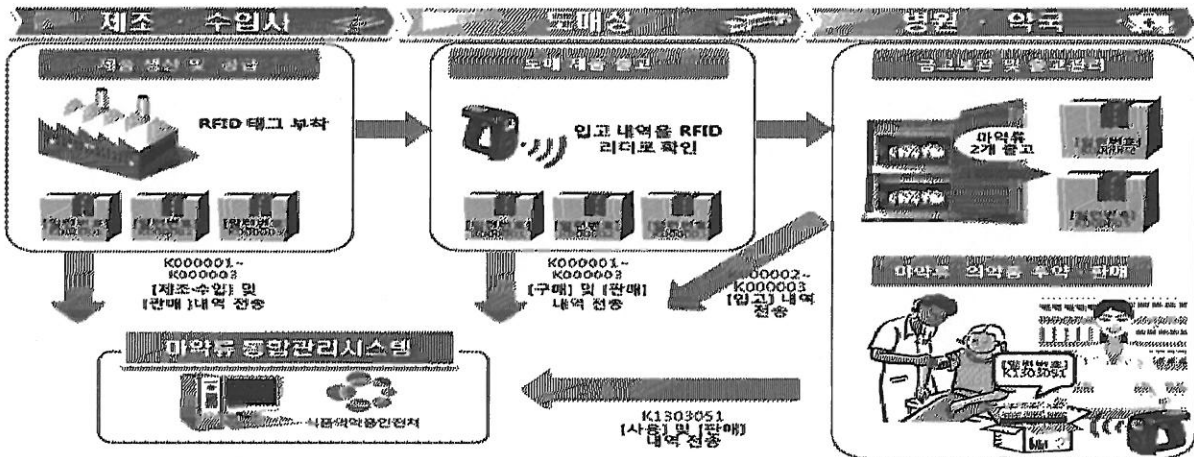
제조 · 수입사

도매상

병원 · 약국

제품 생산 및 공급

RFID 태그 부착

도매 제품 출고

입고 내역을 RFID 리더로 확인

금고보관 및 출고관리

마약류 2개 출고

마약류 의약품 투약 · 판매

K000001~ K000003 [제조·수입] 및 [판매]내역 전송

K000001~ K000003 [구매] 및 [판매] 내역 전송

K000002~ K000003 [입고] 내역 전송

마약류 통합관리시스템

식품의약품안전처

K1303051 [사용] 및 [판매] 내역 전송

K1303051